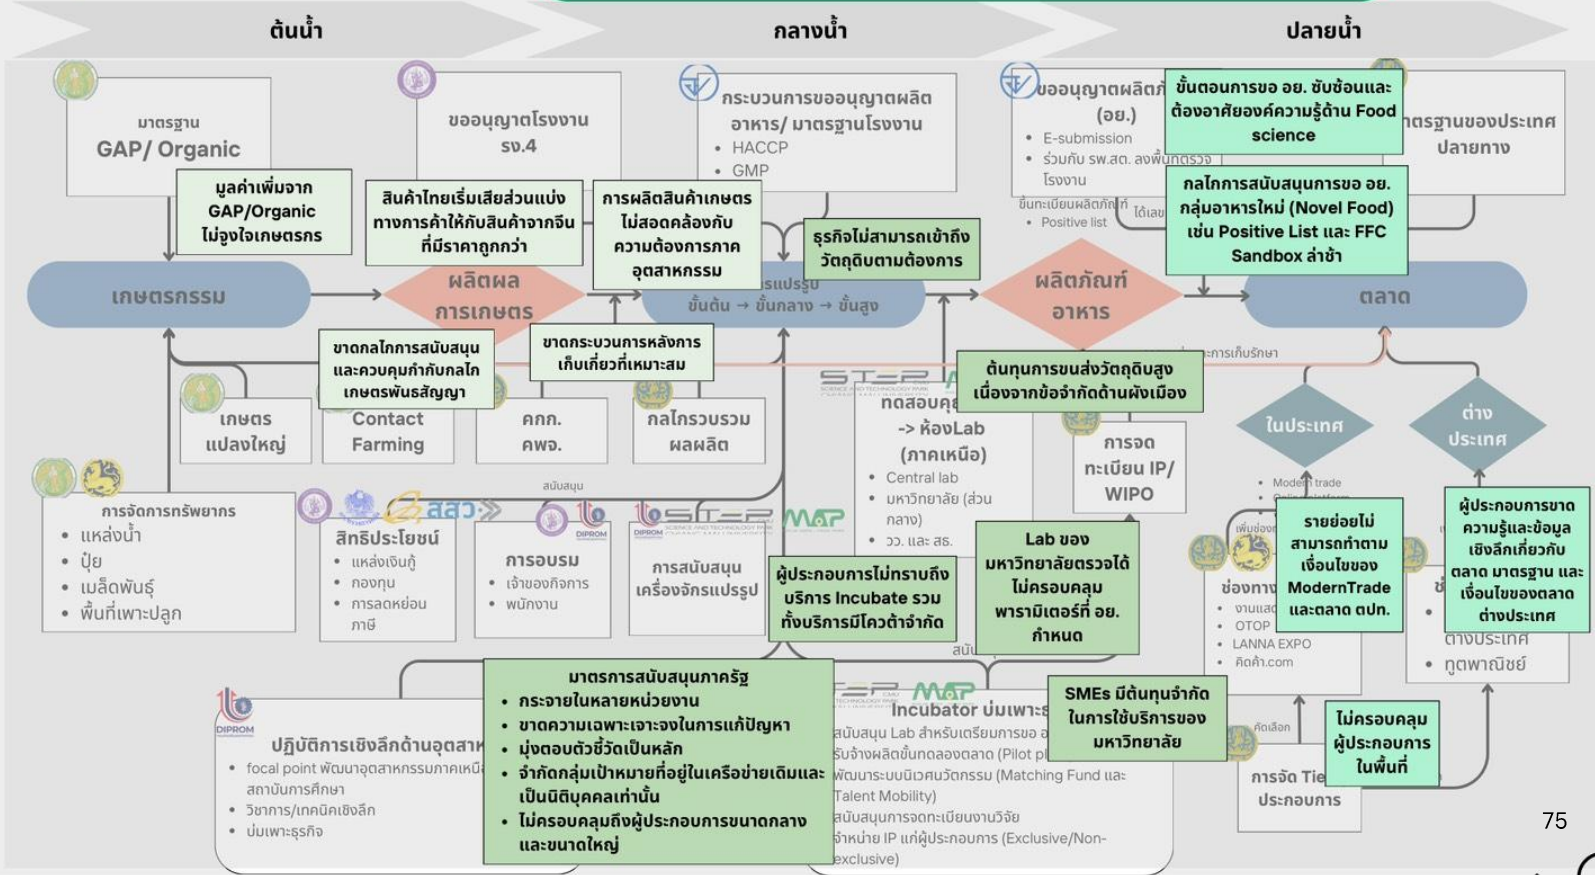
ต้นน้ำ

กลางน้ำ

ปลายน้ำ

มาตรฐาน
GAP/ Organic

มูลค่าเพิ่มจาก GAP/Organic ไม่จูงใจเกษตรกร

ขออนุญาตโรงงาน รง.4

สินค้าไทยเริ่มเสียส่วนแบ่งทางการค้าให้กับสินค้าจากจีนที่มีราคาถูกกว่า

กระบวนการขออนุญาตผลิตอาหาร/ มาตรฐานโรงงาน
• HACCP
• GMP

การผลิตสินค้าเกษตรไม่สอดคล้องกับความต้องการภาคอุตสาหกรรม

ธุรกิจไม่สามารถเข้าถึงวัตถุดิบตามต้องการ

ขออนุญาตผลิต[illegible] (อย.)
• E-submission
• ร่วมกับ รพ.สต. ลงพื้นที่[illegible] โรงงาน

ขั้นตอนการขอ อย. ซับซ้อนและต้องอาศัยองค์ความรู้ด้าน Food science

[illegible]าตรฐานของประเทศปลายทาง

ขึ้นทะเบียนผลิตภัณฑ์
• Positive list

ได้เลข

กลไกการสนับสนุนการขอ อย. กลุ่มอาหารใหม่ (Novel Food) เช่น Positive List และ FFC Sandbox ล่าช้า

เกษตรกรรม

ผลิตผลการเกษตร

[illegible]รแปรรูป
ขั้นต้น → ขั้นกลาง → ขั้นสูง

ผลิตภัณฑ์อาหาร

ตลาด

ขาดกลไกการสนับสนุนและควบคุมกำกับกลไกเกษตรพันธสัญญา

ขาดกระบวนการหลังการเก็บเกี่ยวที่เหมาะสม

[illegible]การเก็บรักษา

ต้นทุนการขนส่งวัตถุดิบสูงเนื่องจากข้อจำกัดด้านผังเมือง

เกษตรแปลงใหญ่

Contact Farming

คกก. คพจ.

กลไกรวบรวมผลผลิต

ทดสอบคุ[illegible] -> ห้องLab (ภาคเหนือ)
• Central lab
• มหาวิทยาลัย (ส่วนกลาง)
• วว. และ สธ.

การจดทะเบียน IP/ WIPO

ในประเทศ

ต่างประเทศ

• Modern trade

สนับสนุน

การจัดการทรัพยากร
• แหล่งน้ำ
• ปุ๋ย
• เมล็ดพันธุ์
• พื้นที่เพาะปลูก

สสว.

สิทธิประโยชน์
• แหล่งเงินกู้
• กองทุน
• การลดหย่อนภาษี

DIPROM

การอบรม
• เจ้าของกิจการ
• พนักงาน

STEP

MAP

การสนับสนุนเครื่องจักรแปรรูป

ผู้ประกอบการไม่ทราบถึงบริการ Incubate รวมทั้งบริการมีโควต้าจำกัด

Lab ของมหาวิทยาลัยตรวจได้ไม่ครอบคลุมพารามิเตอร์ที่ อย. กำหนด

เพิ่มช่อง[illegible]

ช่องทา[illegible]
• งานแส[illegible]
• OTOP
• LANNA EXPO
• คิดค้า.com

รายย่อยไม่สามารถทำตามเงื่อนไขของ ModernTrade และตลาด ตปท.

ผู้ประกอบการขาดความรู้และข้อมูลเชิงลึกเกี่ยวกับตลาด มาตรฐาน และเงื่อนไขของตลาดต่างประเทศ

ช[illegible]
ต่างประเทศ
• ทูตพาณิชย์

สนั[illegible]

มาตรการสนับสนุนภาครัฐ
• กระจายในหลายหน่วยงาน
• ขาดความเฉพาะเจาะจงในการแก้ปัญหา
• มุ่งตอบตัวชี้วัดเป็นหลัก
• จำกัดกลุ่มเป้าหมายที่อยู่ในเครือข่ายเดิมและเป็นนิติบุคคลเท่านั้น
• ไม่ครอบคลุมถึงผู้ประกอบการขนาดกลางและขนาดใหญ่

DIPROM

ปฏิบัติการเชิงลึกด้านอุตสาห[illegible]
• focal point พัฒนาอุตสาหกรรมภาคเหนื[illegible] สถาบันการศึกษา
• วิชาการ/เทคนิคเชิงลึก
• บ่มเพาะธุรกิจ

STEP CMU MAP

Incubator บ่มเพาะ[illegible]
สนับสนุน Lab สำหรับเตรียมการขอ อ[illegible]
รับจ้างผลิตขั้นทดลองตลาด (Pilot pl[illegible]
พัฒนาระบบนิเวศนวัตกรรม (Matching Fund และ Talent Mobility)
สนับสนุนการจดทะเบียนงานวิจัย
จำหน่าย IP แก่ผู้ประกอบการ (Exclusive/Non-exclusive)

SMEs มีต้นทุนจำกัดในการใช้บริการของมหาวิทยาลัย

คัดเลือก

การจัด Tie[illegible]
ประกอบการ

ไม่ครอบคลุมผู้ประกอบการในพื้นที่

75